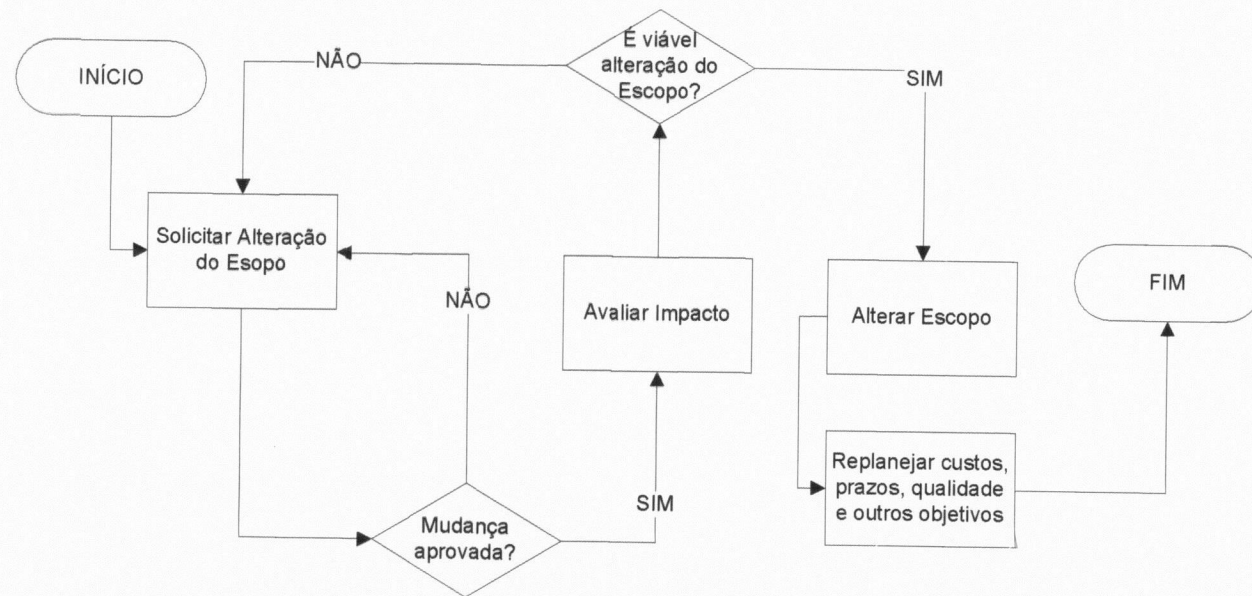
INÍCIO

NÃO

É viável alteração do Escopo?

SIM

Solicitar Alteração do Esopo

NÃO

Avaliar Impacto

Alterar Escopo

FIM

Replanejar custos, prazos, qualidade e outros objetivos

SIM

Mudança aprovada?